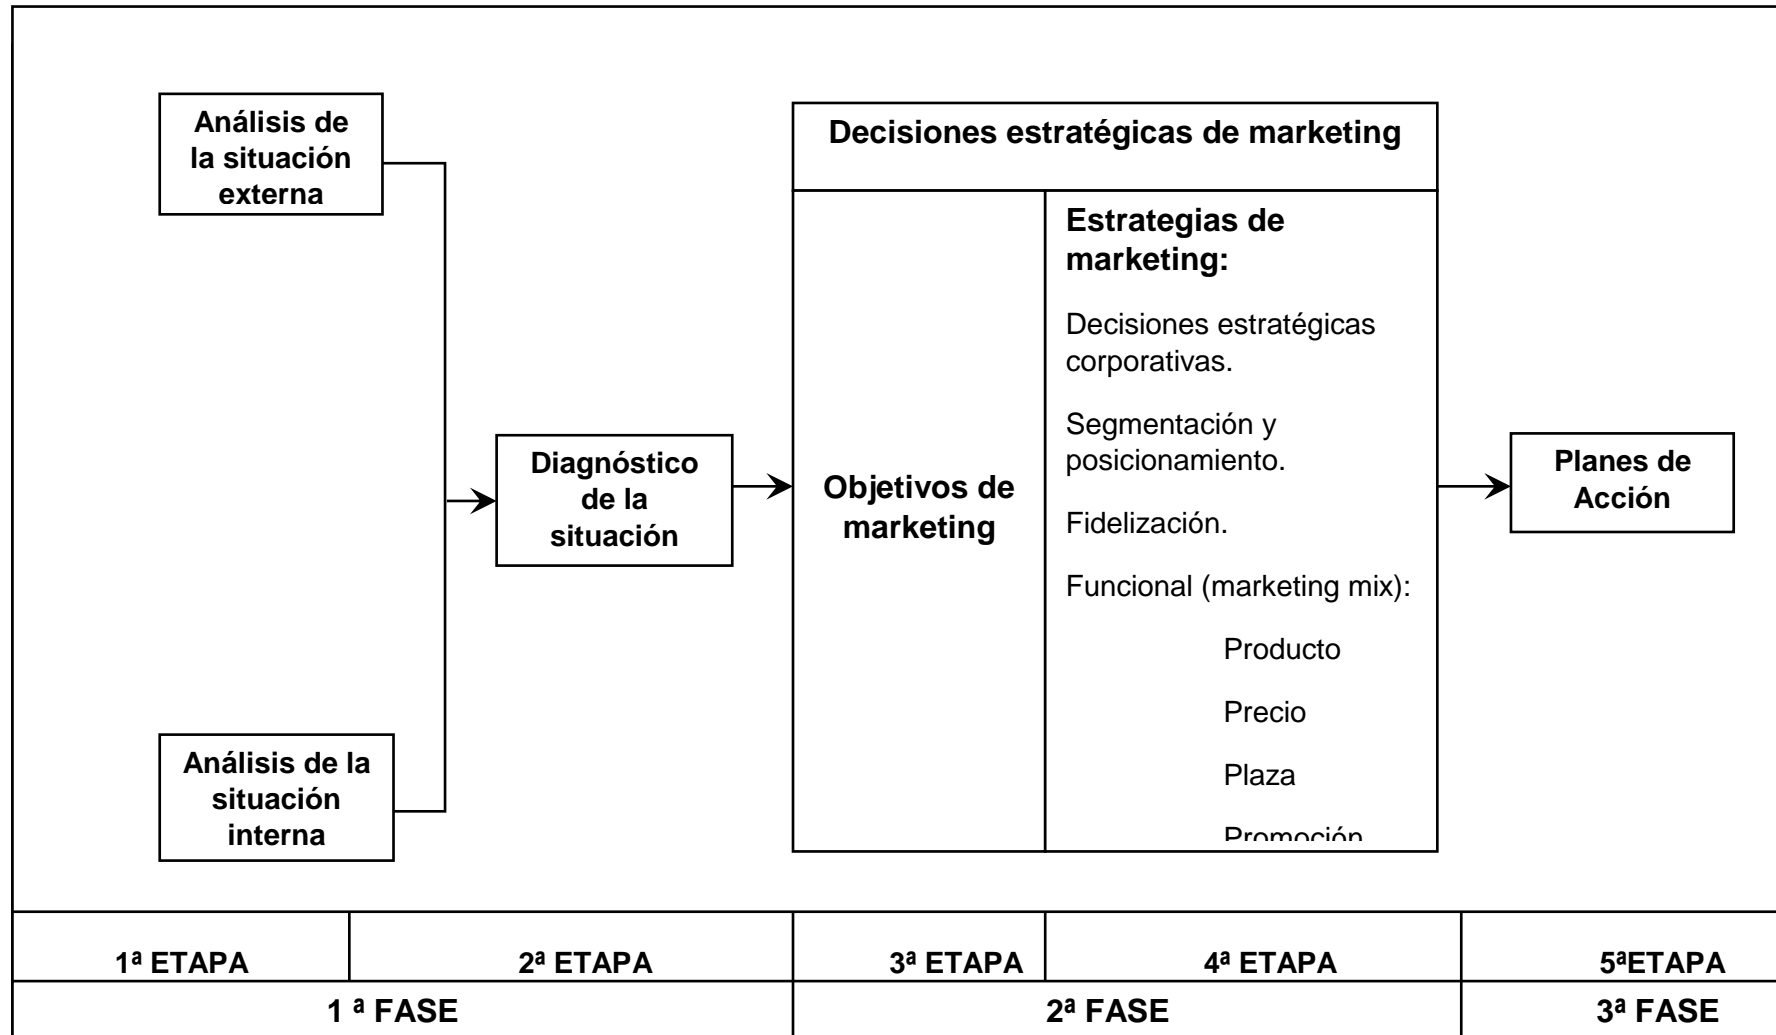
Análisis de la situación externa

Análisis de la situación interna

Diagnóstico de la situación

Decisiones estratégicas de marketing

Objetivos de marketing

Estrategias de marketing:

Decisiones estratégicas corporativas.

Segmentación y posicionamiento.

Fidelización.

Funcional (marketing mix):

Producto

Precio

Plaza

Promoción

Planes de Acción

| 1ª ETAPA | 2ª ETAPA | 3ª ETAPA | 4ª ETAPA | 5ªETAPA |
|---|---|---|---|---|
| 1 ª FASE | | 2ª FASE | | 3ª FASE |